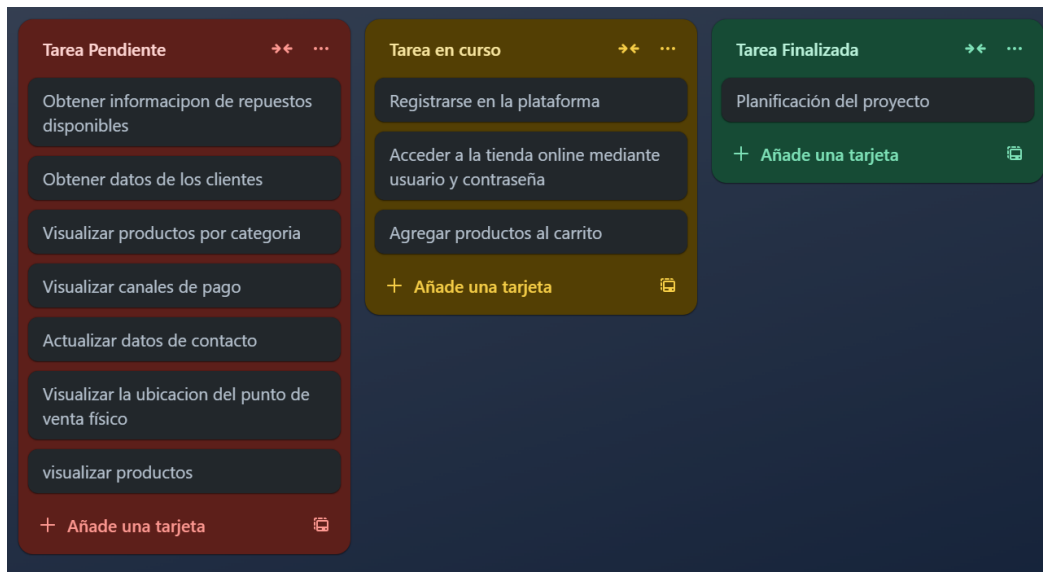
Tarea Pendiente

Obtener informacipon de repuestos disponibles

Obtener datos de los clientes

Visualizar productos por categoria

Visualizar canales de pago

Actualizar datos de contacto

Visualizar la ubicacion del punto de venta físico

visualizar productos

+ Añade una tarjeta

Tarea en curso

Registrarse en la plataforma

Acceder a la tienda online mediante usuario y contraseña

Agregar productos al carrito

+ Añade una tarjeta

Tarea Finalizada

Planificación del proyecto

+ Añade una tarjeta